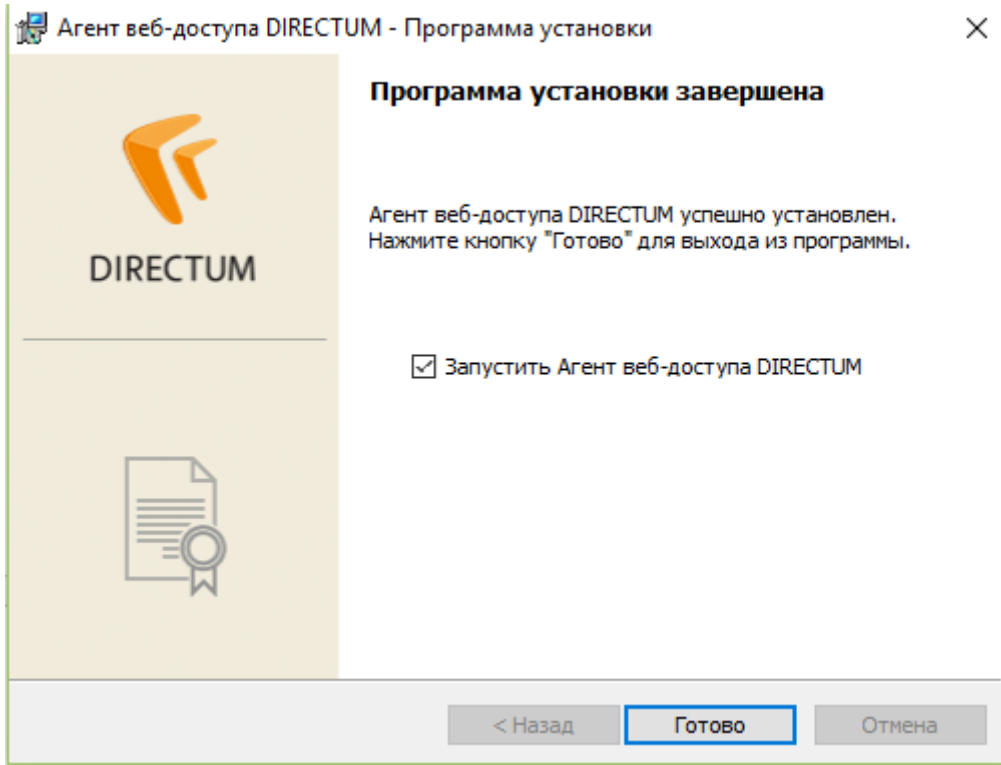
Агент веб-доступа DIRECTUM - Программа установки

×

DIRECTUM

Программа установки завершена

Агент веб-доступа DIRECTUM успешно установлен.
Нажмите кнопку "Готово" для выхода из программы.

☑ Запустить Агент веб-доступа DIRECTUM

< Назад

Готово

Отмена